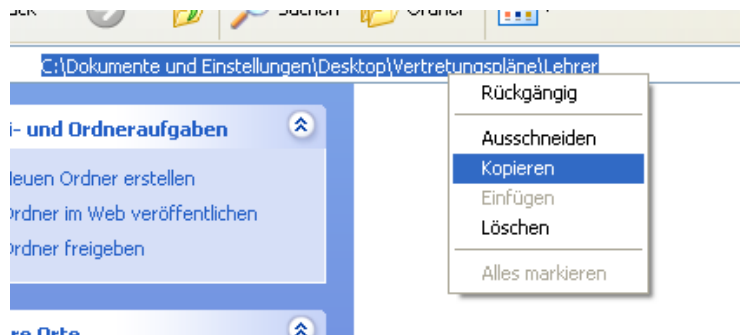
ück Suchen Ordner

C:\Dokumente und Einstellungen\Desktop\Vertretungspläne\Lehrer

i- und Ordneraufgaben

leuen Ordner erstellen

)rdner im Web veröffentlichen

)rdner freigeben

re Orte

Rückgängig

Ausschneiden

Kopieren

Einfügen

Löschen

Alles markieren